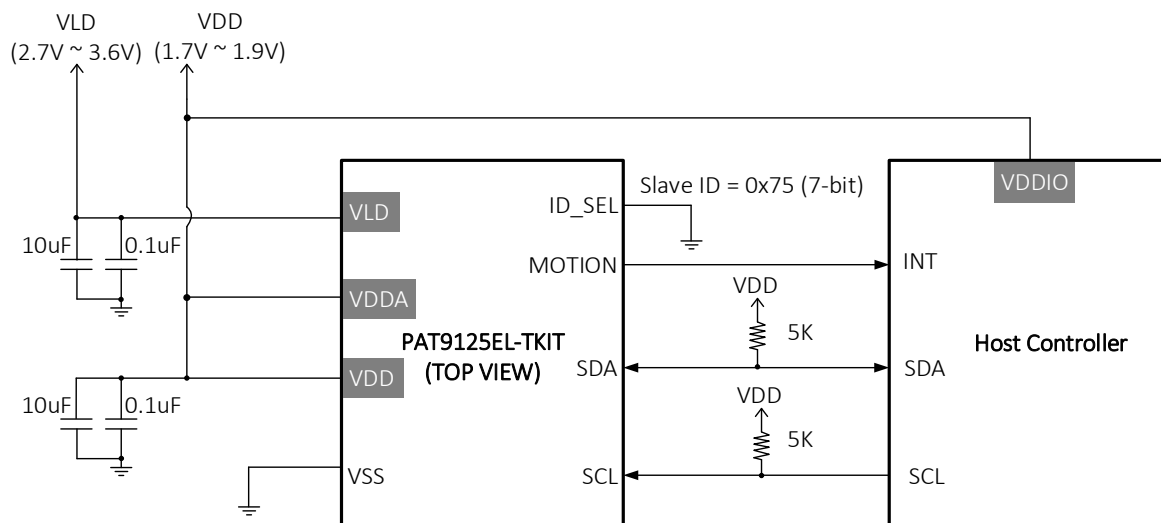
VLD
(2.7V ~ 3.6V)

VDD
(1.7V ~ 1.9V)

VDDIO

Slave ID = 0x75 (7-bit)

VLD

ID_SEL

10uF

0.1uF

MOTION

INT

VDD

VDDA

5K

PAT9125EL-TKIT
(TOP VIEW)

Host Controller

VDD

SDA

SDA

10uF

0.1uF

VDD

5K

VSS

SCL

SCL